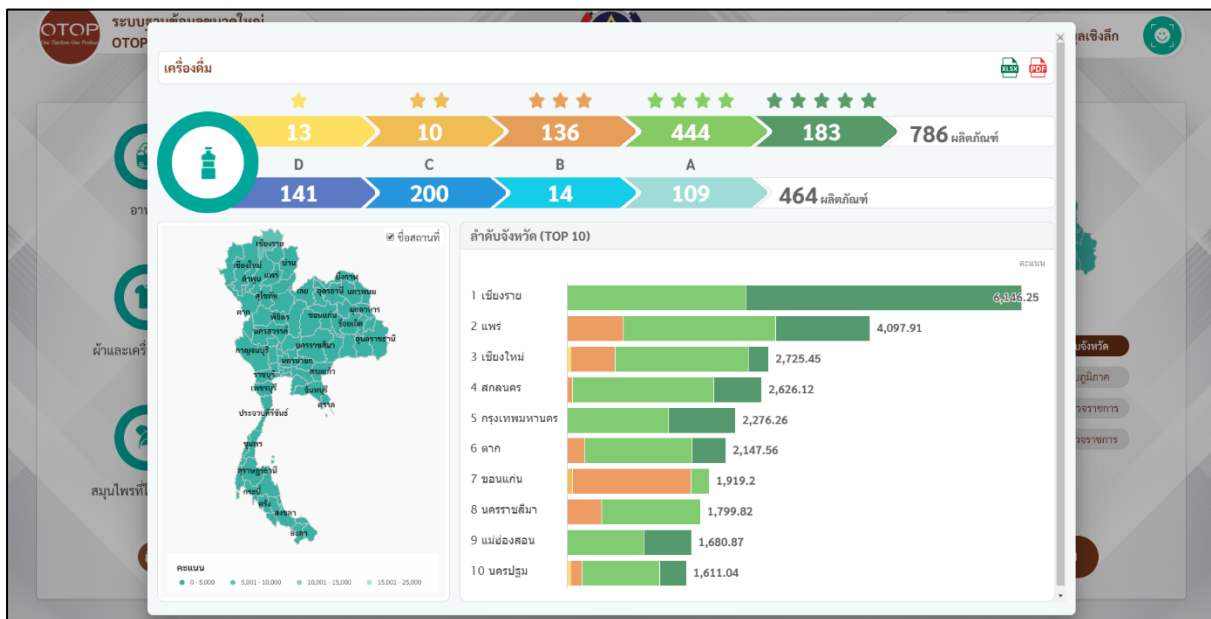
OTOP
ระบบฐานข้อมูลขนาดใหญ่
OTOP
ูลเชิงลึก
×
เครื่องดื่ม
XLSX PDF
13
10
136
444
183
786 ผลิตภัณฑ์
D
C
B
A
141
200
14
109
464 ผลิตภัณฑ์
อา
ผ้าและเครื่
สมุนไพรที่ไ
☑ ชื่อสถานที่
เชียงราย
เชียงใหม่
น่าน
ลำพูน
แพร่
สุโขทัย
เลย
อุดรธานี
บึงกาฬ
นครพนม
ตาก
พิจิตร
ขอนแก่น
มุกดาหาร
ร้อยเอ็ด
นครสวรรค์
อุบลราชธานี
กาญจนบุรี
นครราชสีมา
พระนครศรีอยุธยา
สระแก้ว
ราชบุรี
เพชรบุรี
ฉะเชิงเทรา
ระยอง
ตราด
ประจวบคีรีขันธ์
ชุมพร
สุราษฎร์ธานี
กระบี่
ตรัง
สงขลา
ยะลา
คะแนน
0 - 5,000
5,001 - 10,000
10,001 - 15,000
15,001 - 25,000
ลำดับจังหวัด (TOP 10)
คะแนน
1 เชียงราย 6,146.25
2 แพร่ 4,097.91
3 เชียงใหม่ 2,725.45
4 สกลนคร 2,626.12
5 กรุงเทพมหานคร 2,276.26
6 ตาก 2,147.56
7 ขอนแก่น 1,919.2
8 นครราชสีมา 1,799.82
9 แม่ฮ่องสอน 1,680.87
10 นครปฐม 1,611.04
จังหวัด
ภูมิภาค
รราชการ
รราชการ